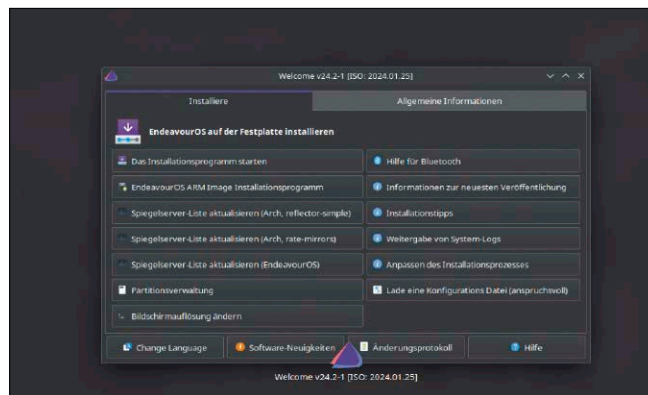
Welcome v24.2-1 [ISO: 2024.01.25]

Installiere

Allgemeine Informationen

EndeavourOS auf der Festplatte installieren

Das Installationsprogramm starten

Hilfe für Bluetooth

EndeavourOS ARM Image Installationsprogramm

Informationen zur neuesten Veröffentlichung

Spiegelserver-Liste aktualisieren (Arch, reflector-simple)

Installationstipps

Spiegelserver-Liste aktualisieren (Arch, rate-mirrors)

Weitergabe von System-Logs

Spiegelserver-Liste aktualisieren (EndeavourOS)

Anpassen des Installationsprozesses

Partitionsverwaltung

Lade eine Konfigurations Datei (anspruchsvoll)

Bildschirmauflösung ändern

Change Language

Software-Neuigkeiten

Änderungsprotokoll

Hilfe

Welcome v24.2-1 [ISO: 2024.01.25]